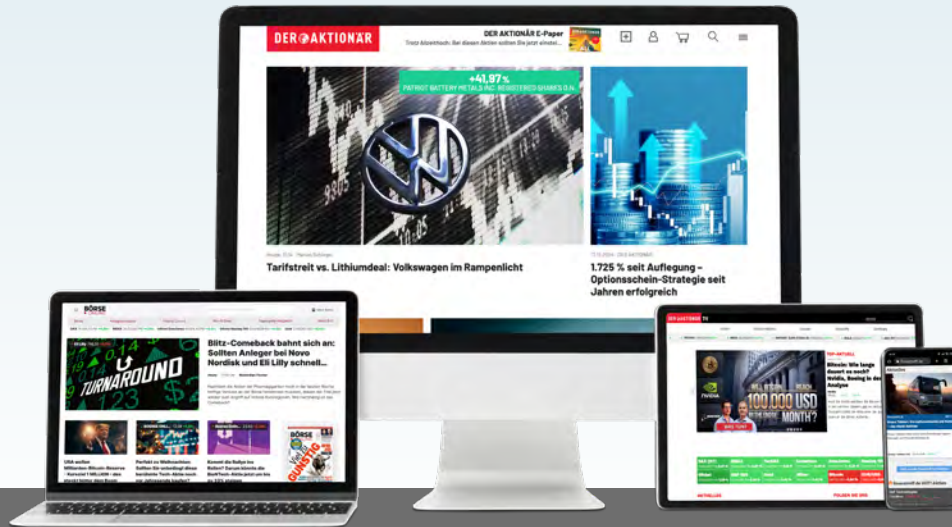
DER AKTIONÄR

DER AKTIONÄR E-Paper

Trotz Abwärtsdruck: Bei diesen Aktien sollten Sie jetzt einsteigen

+41,97 %

PATRIOT BATTERY METALS INC. REGISTERED SHARES O.N.

Tarifstreit vs. Lithiumdeal: Volkswagen im Rampenlicht

1.725 % seit Auflegung – Optionsschein-Strategie seit Jahren erfolgreich

BÖRSE

Blitz-Comeback bahnt sich an: Sollten Anleger bei Novo Nordisk und Eli Lilly schnell...

TURNAROUND

DER AKTIONÄR TV

Bitcoin: Wie lange dauert es noch? Nvidia, Boeing in der Analyse

100.000 USD

MONTH?

AKTUELLES

FOLGEN SIE UNS